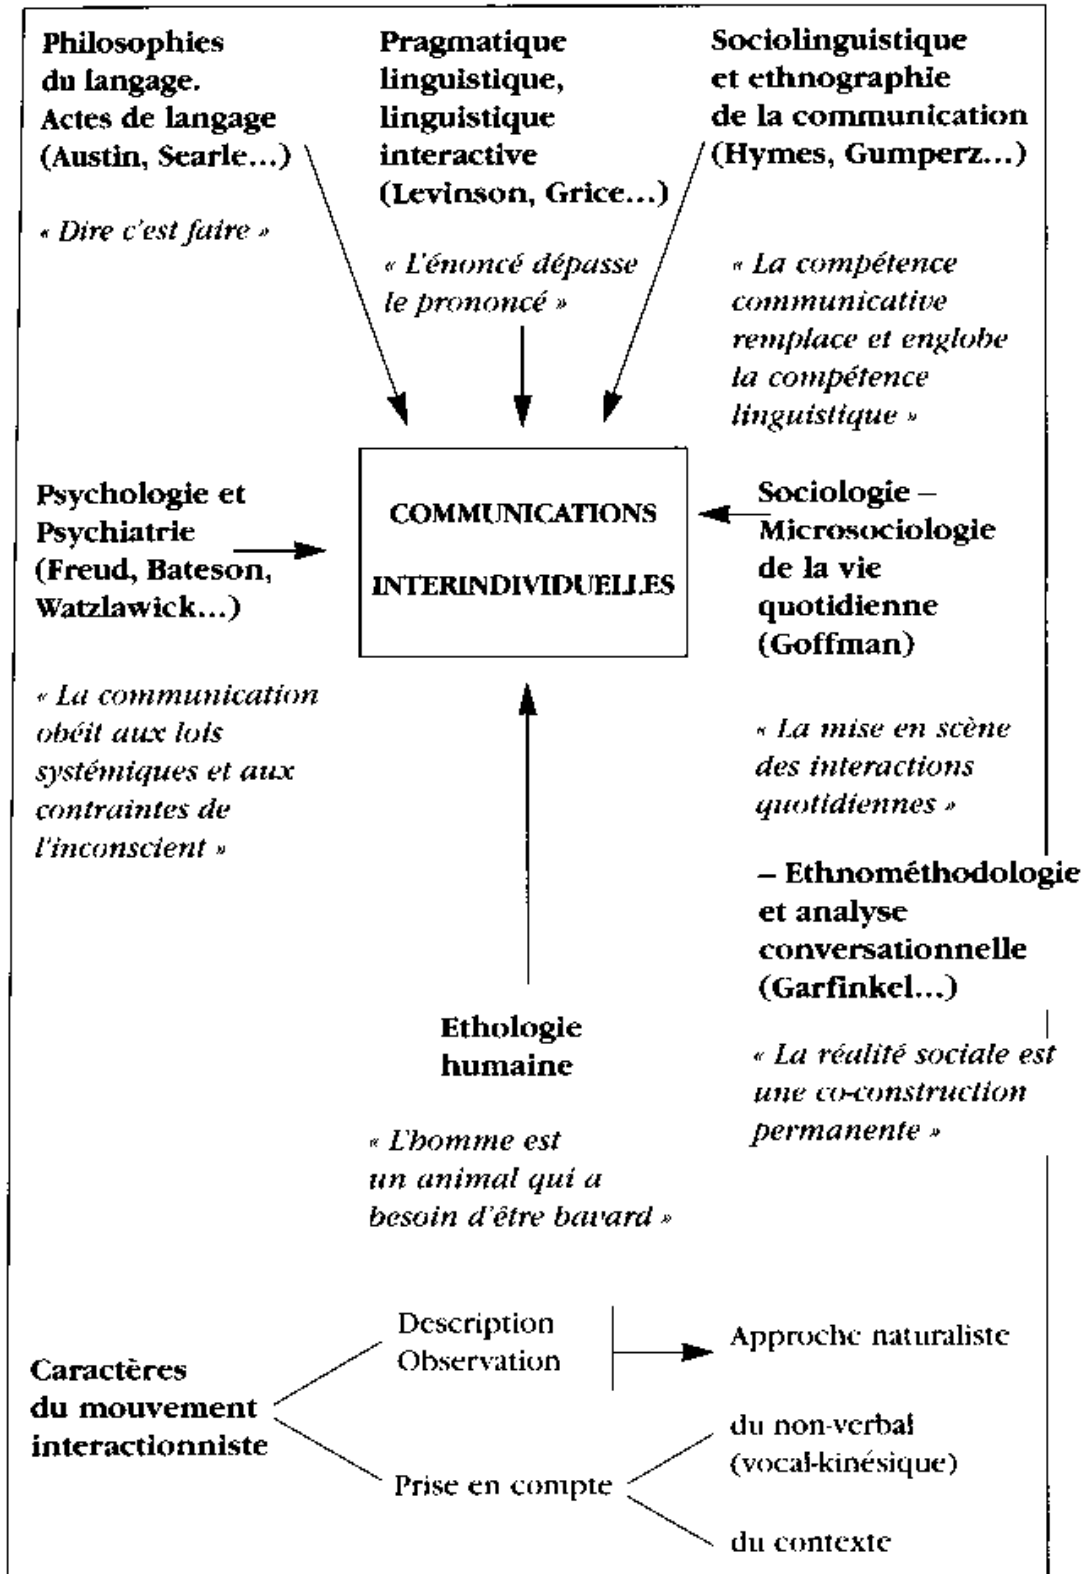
Philosophies du langage. Actes de langage (Austin, Searle...)

« Dire c'est faire »

Pragmatique linguistique, linguistique interactive (Levinson, Grice...)

« L'énoncé dépasse le prononcé »

Sociolinguistique et ethnographie de la communication (Hymes, Gumperz...)

« La compétence communicative remplace et englobe la compétence linguistique »

Psychologie et Psychiatrie (Freud, Bateson, Watzlawick...)

« La communication obéit aux lois systémiques et aux contraintes de l'inconscient »

COMMUNICATIONS INTERINDIVIDUELLES

Sociologie – Microsociologie de la vie quotidienne (Goffman)

« La mise en scène des interactions quotidiennes »

– Ethnométhodologie et analyse conversationnelle (Garfinkel...)

« La réalité sociale est une co-construction permanente »

Ethologie humaine

« L'homme est un animal qui a besoin d'être bavard »

Caractères du mouvement interactionniste

Description Observation

Approche naturaliste

Prise en compte

du non-verbal (vocal-kinésique)

du contexte